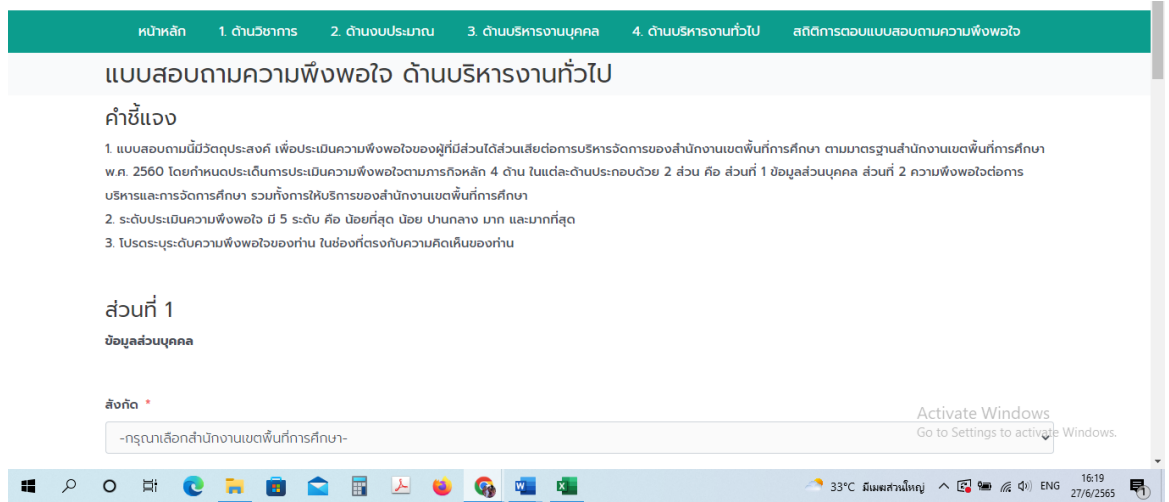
หน้าหลัก 1. ด้านวิชาการ 2. ด้านงบประมาณ 3. ด้านบริหารงานบุคคล 4. ด้านบริหารงานทั่วไป สถิติการตอบแบบสอบถามความพึงพอใจ

แบบสอบถามความพึงพอใจ ด้านบริหารงานทั่วไป

คำชี้แจง

1. แบบสอบถามนี้มีวัตถุประสงค์ เพื่อประเมินความพึงพอใจของผู้ที่มีส่วนได้ส่วนเสียต่อการบริหารจัดการของสำนักงานเขตพื้นที่การศึกษา ตามมาตรฐานสำนักงานเขตพื้นที่การศึกษา พ.ศ. 2560 โดยกำหนดประเด็นการประเมินความพึงพอใจตามภารกิจหลัก 4 ด้าน ในแต่ละด้านประกอบด้วย 2 ส่วน คือ ส่วนที่ 1 ข้อมูลส่วนบุคคล ส่วนที่ 2 ความพึงพอใจต่อการบริหารและการจัดการศึกษา รวมทั้งการให้บริการของสำนักงานเขตพื้นที่การศึกษา
2. ระดับประเมินความพึงพอใจ มี 5 ระดับ คือ น้อยที่สุด น้อย ปานกลาง มาก และมากที่สุด
3. โปรดระบุระดับความพึงพอใจของท่าน ในช่องที่ตรงกับความคิดเห็นของท่าน

ส่วนที่ 1

ข้อมูลส่วนบุคคล

สังกัด *

-กรุณาเลือกสำนักงานเขตพื้นที่การศึกษา-

Activate Windows
Go to Settings to activate Windows.

33°C มีเมฆส่วนใหญ่ ENG 16:19 27/6/2565